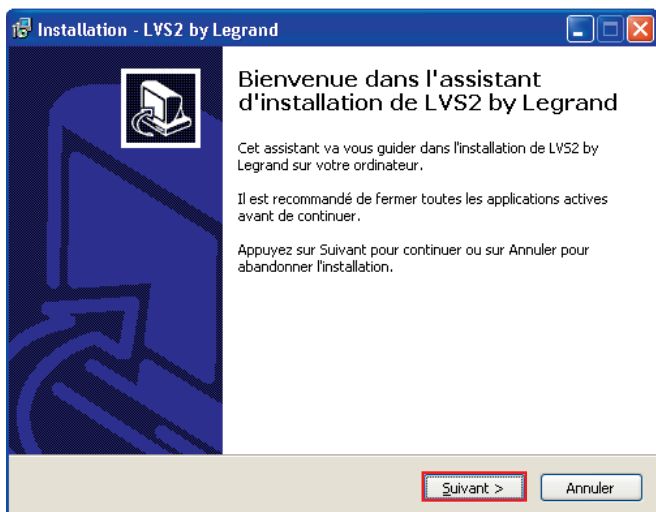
Installation - LVS2 by Legrand

Bienvenue dans l'assistant d'installation de LVS2 by Legrand

Cet assistant va vous guider dans l'installation de LVS2 by Legrand sur votre ordinateur.

Il est recommandé de fermer toutes les applications actives avant de continuer.

Appuyez sur Suivant pour continuer ou sur Annuler pour abandonner l'installation.

Suivant >

Annuler